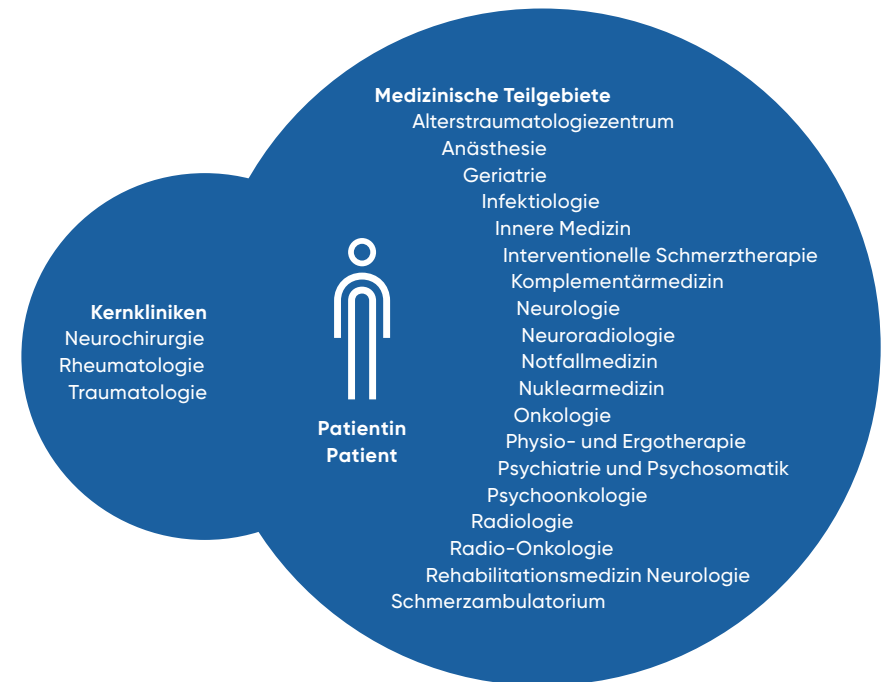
Kernkliniken
Neurochirurgie
Rheumatologie
Traumatologie

Patientin
Patient

Medizinische Teilgebiete
Alterstraumatologiezentrum
Anästhesie
Geriatrie
Infektiologie
Innere Medizin
Interventionelle Schmerztherapie
Komplementärmedizin
Neurologie
Neuroradiologie
Notfallmedizin
Nuklearmedizin
Onkologie
Physio- und Ergotherapie
Psychiatrie und Psychosomatik
Psychoonkologie
Radiologie
Radio-Onkologie
Rehabilitationsmedizin Neurologie
Schmerzambulatorium